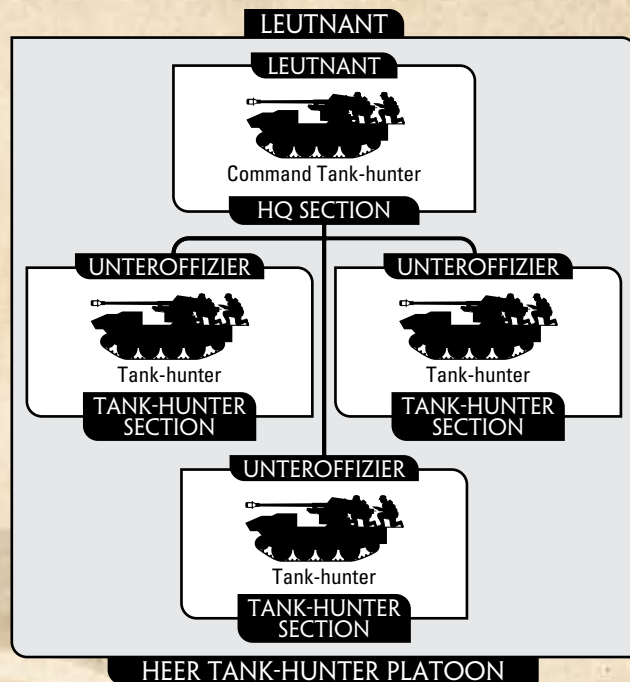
LEUTNANT

LEUTNANT

Command Tank-hunter

HQ SECTION

UNTEROFFIZIER

Tank-hunter

TANK-HUNTER SECTION

UNTEROFFIZIER

Tank-hunter

TANK-HUNTER SECTION

UNTEROFFIZIER

Tank-hunter

TANK-HUNTER SECTION

HEER TANK-HUNTER PLATOON